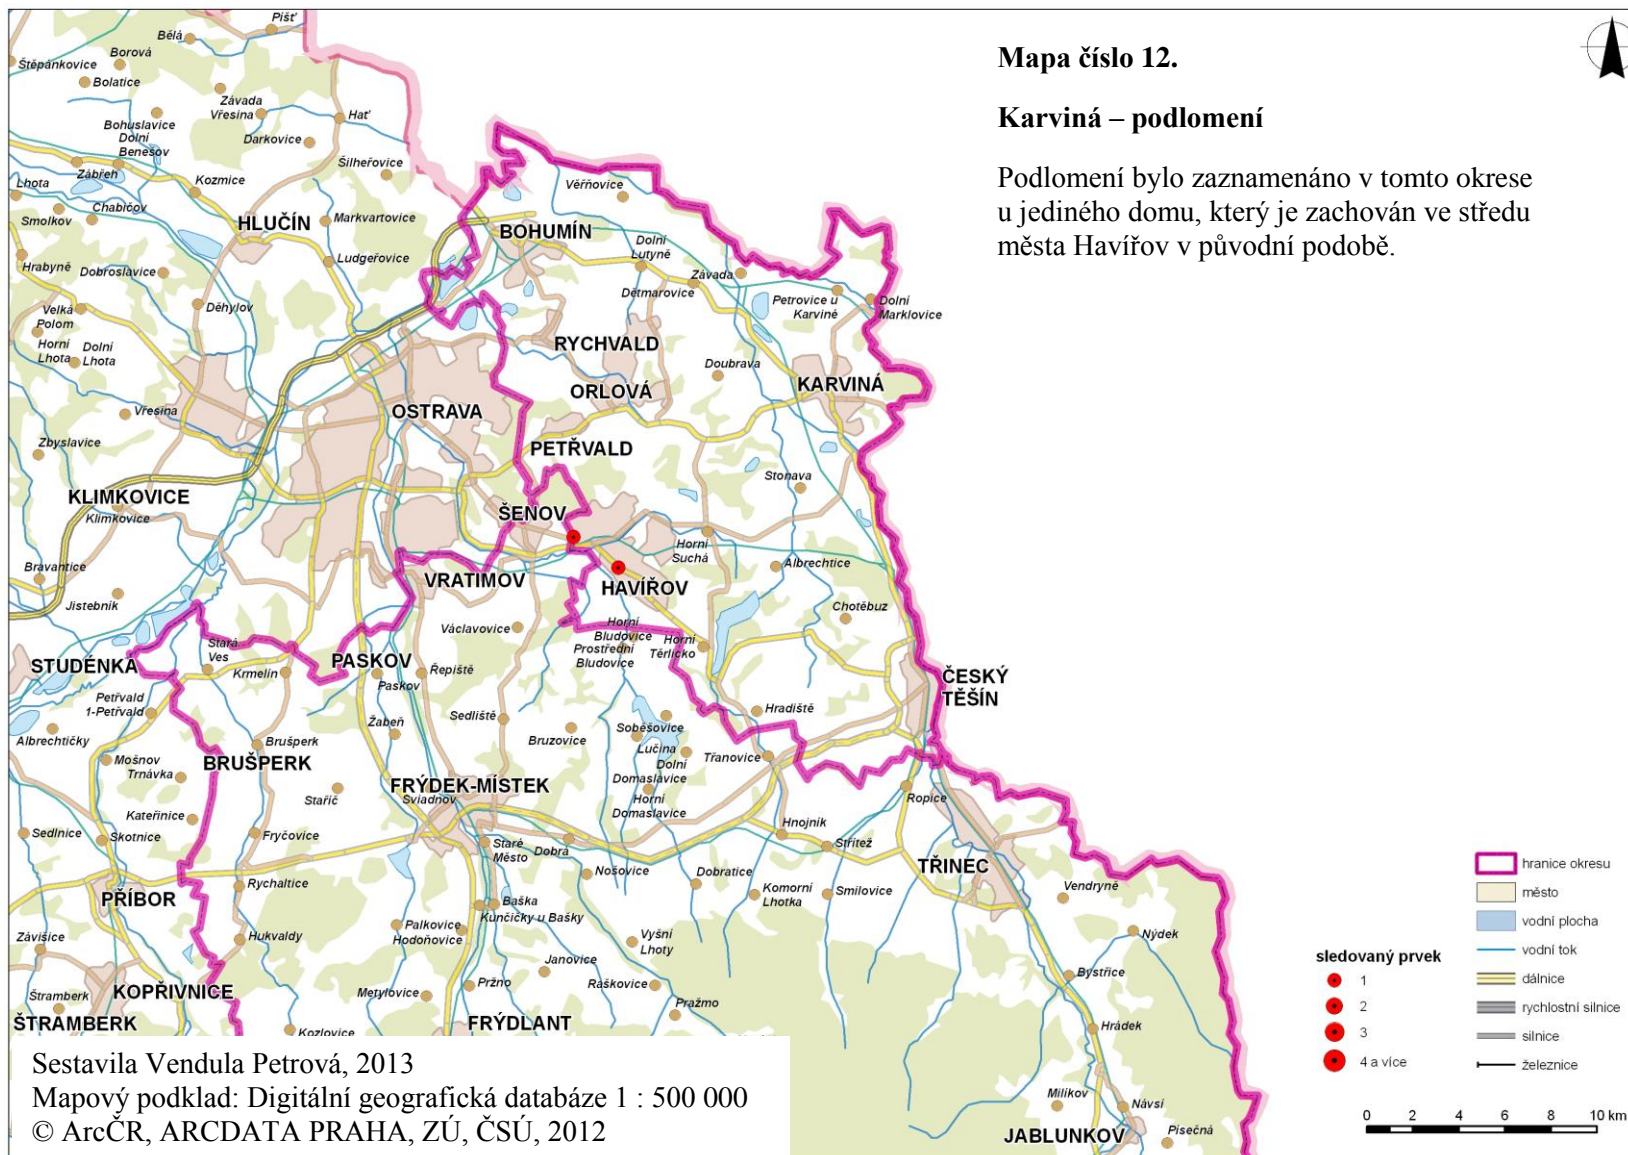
Mapa číslo 12.

Karviná – podlomení

Podlomení bylo zaznamenáno v tomto okrese u jediného domu, který je zachován ve středu města Havířov v původní podobě.

Píšť
Bělá
Borová
Štěpánkovice
Bolatice
Závada
Vřesina
Hať
Bohuslavice
Dolní Benešov
Darkovice
Šilheřovice
Lhota
Záblří
Kozmice
Chabičov
Smolkov
HLUČÍN
Markvartovice
Věřňovice
BOHUMÍN
Dolní Lutyně
Hrabyně
Dobroslavice
Ludgeřovice
Závada
Dětmarovice
Petrovice u Karviné
Dolní Marklovice
Děhylov
Velká Polom
Horní Lhota
Dolní Lhota
RYCHVALD
Doubrava
KARVINÁ
ORLOVÁ
Vřesina
OSTRAVA
Zbyslavice
PETŘVALD
Stonava
KLIMKOVICE
Klimkovice
ŠENOV
Horní Suchá
Albrechtice
Bravantice
VRATIMOV
HAVÍŘOV
Jistebník
Chotěbuz
Václavovice
Horní Bludovice
Prostřední Bludovice
Horní Těrlicko
Stará Ves
STUDÉNKA
PASKOV
Kremlín
Řepiště
ČESKÝ TĚŠÍN
Paskov
Petřvald
1-Petřvald
Sedliště
Hradiště
Žabeň
Soběšovice
Albrechtičky
Brušperk
Bruzovice
Lučina
Mošnov
BRUŠPERK
Dolní Domaslavice
Těrlicko
Trnávka
FRÝDEK-MÍSTEK
Sviadnov
Staříč
Horní Domaslavice
Ropice
Kateřinice
Sedlnice
Skotnice
Fryčovice
Hnojník
Střítež
Staré Město
Dobrá
TŘINEC
Nošovice
Dobratice
Rychaltice
Komorní Lhotka
Smilovice
Vendryně
PŘÍBOR
Baška
Kunčičky u Bašky
Palkovice
Hodoňovice
Vyšní Lhoty
Nýdek
Závišice
Hukvaldy
Janovice
Bystřice
Štramberk
KOPŘIVNICE
Metylovice
Pržno
Raškovice
Pražmo
ŠTRAMBERK
Kozlovice
FRÝDLANT
Hrádek
Milíkov
Návsí
JABLUNKOV
Písečná

sledovaný prvek
1
2
3
4 a více

hranice okresu
město
vodní plocha
vodní tok
dálnice
rychlostní silnice
silnice
železnice

0 2 4 6 8 10 km

Sestavila Vendula Petrová, 2013
Mapový podklad: Digitální geografická databáze 1 : 500 000
© ArcČR, ARCDATA PRAHA, ZÚ, ČSÚ, 2012